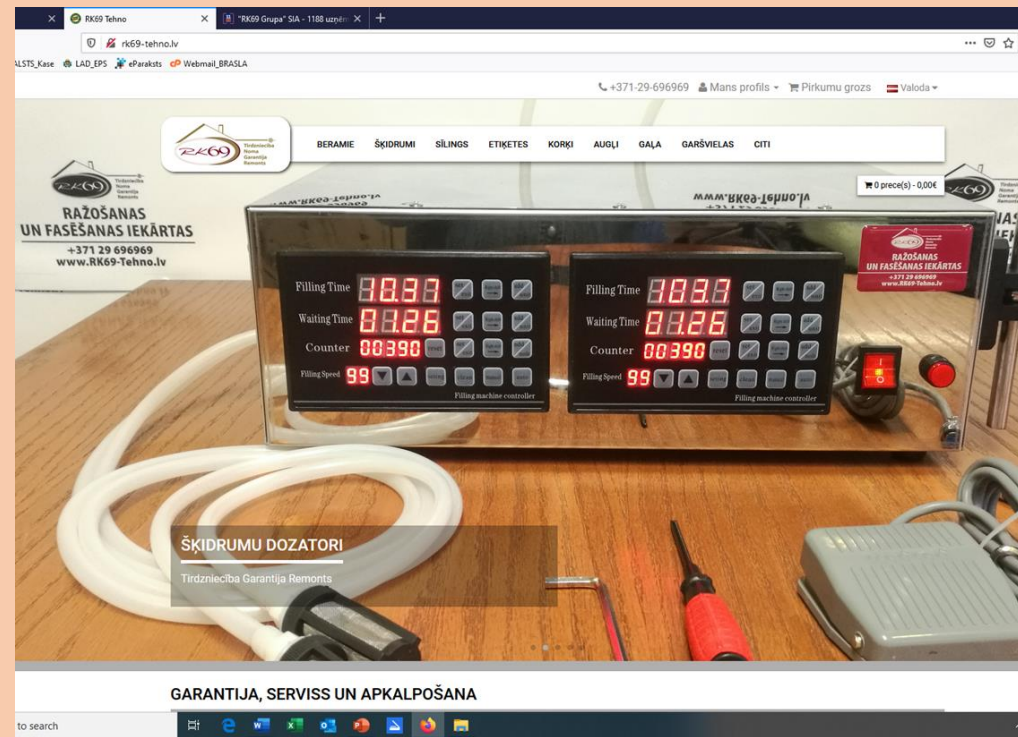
RK69 Tehno
"RK69 Grupa" SIA - 1188 uzņēm
rk69-tehno.lv
ALSTS_Kase LAD_EPS eParaksts Webmail_BRASLA

+371-29-696969 Mans profils Pirkumu grozs Valoda

RK69 Tirdzniecība Noma Garantija Remonts

BERAMIE ŠĶIDRUMI SĪLINGS ETIĶETES KORĶI AUGĻI GAĻA GARŠVIELAS CITI

0 prece(s) - 0,00€

RAŽOŠANAS UN FASĒŠANAS IEKĀRTAS
+371 29 696969
www.RK69-Tehno.lv

www.RK69-Tehno.lv

RAŽOŠANAS UN FASĒŠANAS IEKĀRTAS
+371 29 696969
www.RK69-Tehno.lv

Filling Time 10.33
Waiting Time 01.26
Counter 00390
Filling Speed 99
Filling machine controller

Filling Time 10.31
Waiting Time 01.26
Counter 00390
Filling Speed 99
Filling machine controller

ŠĶIDRUMU DOZATORI
Tirdzniecība Garantija Remonts

GARANTIJA, SERVISS UN APKALPOŠANA

to search